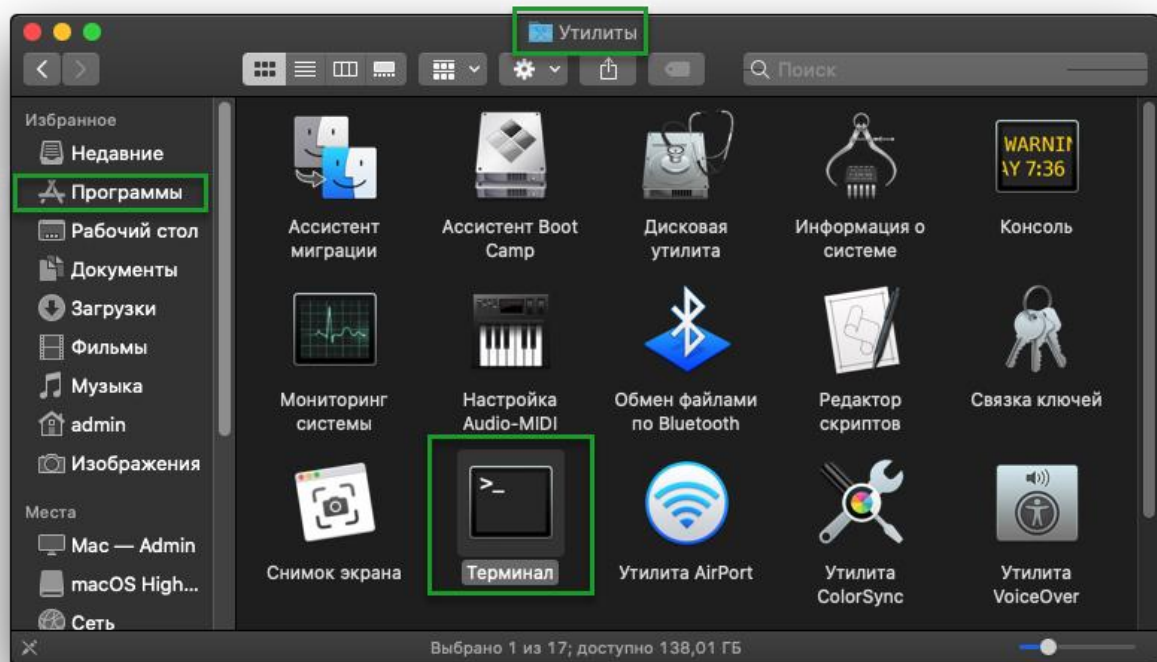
Утилиты

Поиск

Избранное
Недавние
Программы
Рабочий стол
Документы
Загрузки
Фильмы
Музыка
admin
Изображения

Места
Mac — Admin
macOS High...
Сеть

Ассистент миграции
Ассистент Boot Camp
Дисковая утилита
Информация о системе
WARNIN
AY 7:36
Консоль

Мониторинг системы
Настройка Audio-MIDI
Обмен файлами по Bluetooth
Редактор скриптов
Связка ключей

Снимок экрана
>_
Терминал
Утилита AirPort
Утилита ColorSync
Утилита VoiceOver

Выбрано 1 из 17; доступно 138,01 ГБ